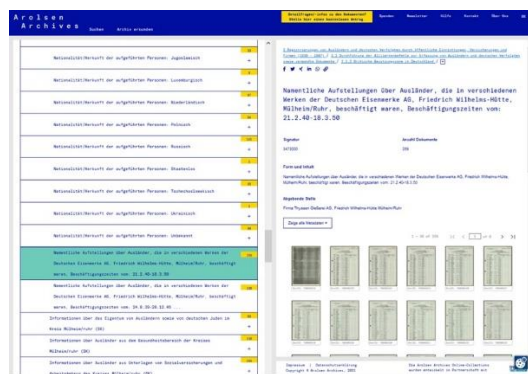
Arolsen Archives

Suchen Archiv erkunden

Benötigen Infos zu den Dokumenten? Stellt hier einen Suchantrag
Spenden Newsletter Hilfe Kontakt Über Uns

Nationalität/Herkunft der aufgeführten Personen: Jugoslawisch

Nationalität/Herkunft der aufgeführten Personen: Luxemburgisch

Nationalität/Herkunft der aufgeführten Personen: Niederländisch

Nationalität/Herkunft der aufgeführten Personen: Polnisch

Nationalität/Herkunft der aufgeführten Personen: Russisch

Nationalität/Herkunft der aufgeführten Personen: Slowakisch

Nationalität/Herkunft der aufgeführten Personen: Tschechoslowakisch

Nationalität/Herkunft der aufgeführten Personen: Ukrainisch

Nationalität/Herkunft der aufgeführten Personen: Unbekannt

Namentliche Aufstellungen über Ausländer, die in verschiedenen Werken der Deutschen Eisenwerke AG, Friedrich Wilhelms-Hütte, Mülheim/Ruhr, beschäftigt waren, Beschäftigungszeiten von: 21.2.40-18.3.50

Namentliche Aufstellungen über Ausländer, die in verschiedenen Werken der Deutschen Eisenwerke AG, Friedrich Wilhelms-Hütte, Mülheim/Ruhr, beschäftigt waren, Beschäftigungszeiten von: 24.8.36-28.12.48

Informationen über das Eigentum von Ausländern sowie von deutschen Juden im Kreis Mülheim/Ruhr (DK)

Informationen über Ausländer aus dem Gesundheitsbereich der Kreises Mülheim/Ruhr (DK)

Informationen über Ausländer aus Unterlagen von Sozialversicherungen und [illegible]

2 Registrierungen von Ausländern und deutschen Verfolgten durch öffentliche Einrichtungen, Versicherungen und Firmen (1939 - 1947) / 2.1 Durchführung der Alliiertenbefehle zur Erfassung von Ausländern und deutschen Verfolgten sowie verdeckte Dokumente / 2.1.2 Britische Besatzungszone in Deutschland / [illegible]

Namentliche Aufstellungen über Ausländer, die in verschiedenen Werken der Deutschen Eisenwerke AG, Friedrich Wilhelms-Hütte, Mülheim/Ruhr, beschäftigt waren, Beschäftigungszeiten von: 21.2.40-18.3.50

Signatur
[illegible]

Anzahl Dokumente
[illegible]

Form und Inhalt
Namentliche Aufstellungen über Ausländer, die in verschiedenen Werken der Deutschen Eisenwerke AG, Friedrich Wilhelms-Hütte, Mülheim/Ruhr, beschäftigt waren, Beschäftigungszeiten von: 21.2.40-18.3.50

Abgebende Stelle
Firma Thyssen Gießerei AG, Friedrich Wilhelms-Hütte Mülheim/Ruhr

Zeige alle Personen

Impressum | Datenschutzerklärung
Copyright © Arolsen Archives, 2022

Das Arolsen Archives Online-Collections werden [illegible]